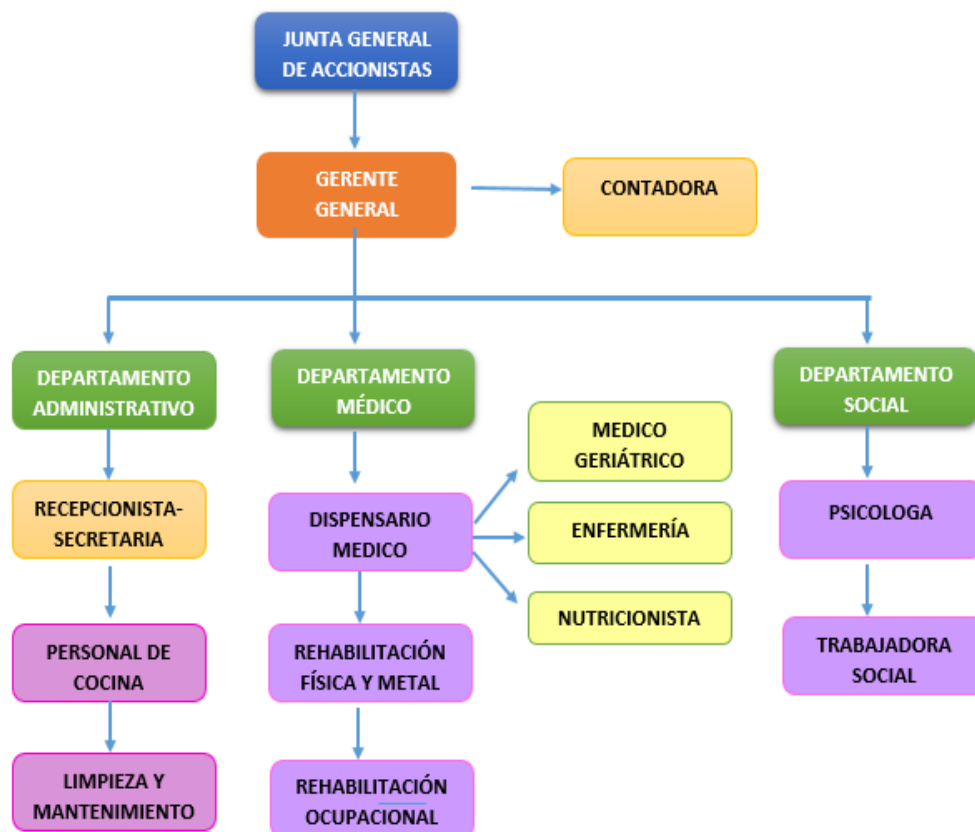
JUNTA GENERAL DE ACCIONISTAS

GERENTE GENERAL

CONTADORA

DEPARTAMENTO ADMINISTRATIVO

DEPARTAMENTO MÉDICO

DEPARTAMENTO SOCIAL

RECEPCIONISTA-SECRETARIA

PERSONAL DE COCINA

LIMPIEZA Y MANTENIMIENTO

DISPENSARIO MEDICO

REHABILITACIÓN FÍSICA Y METAL

REHABILITACIÓN OCUPACIONAL

MEDICO GERIÁTRICO

ENFERMERÍA

NUTRICIONISTA

PSICOLOGA

TRABAJADORA SOCIAL